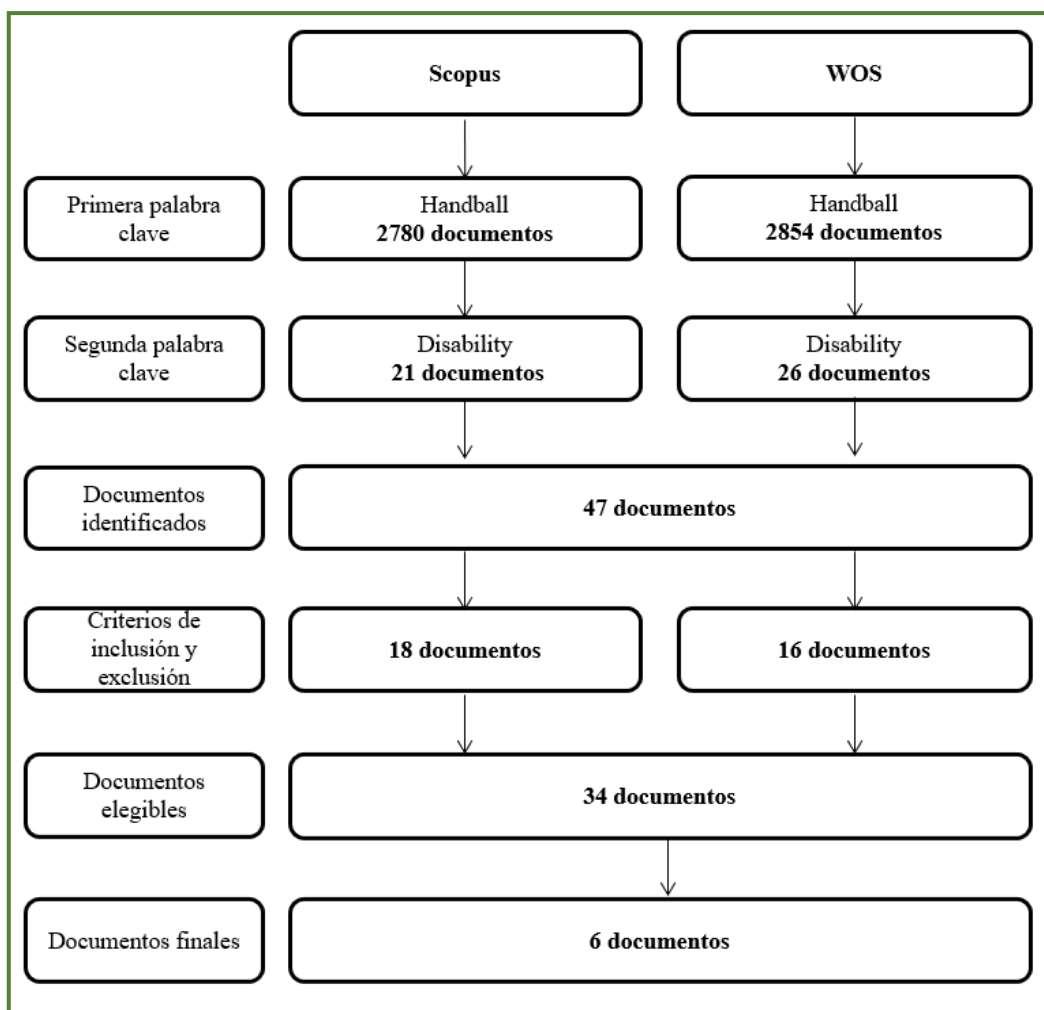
Scopus

WOS

Primera palabra clave

Handball
2780 documentos

Handball
2854 documentos

Segunda palabra clave

Disability
21 documentos

Disability
26 documentos

Documentos identificados

47 documentos

Criterios de inclusión y exclusión

18 documentos

16 documentos

Documentos elegibles

34 documentos

Documentos finales

6 documentos